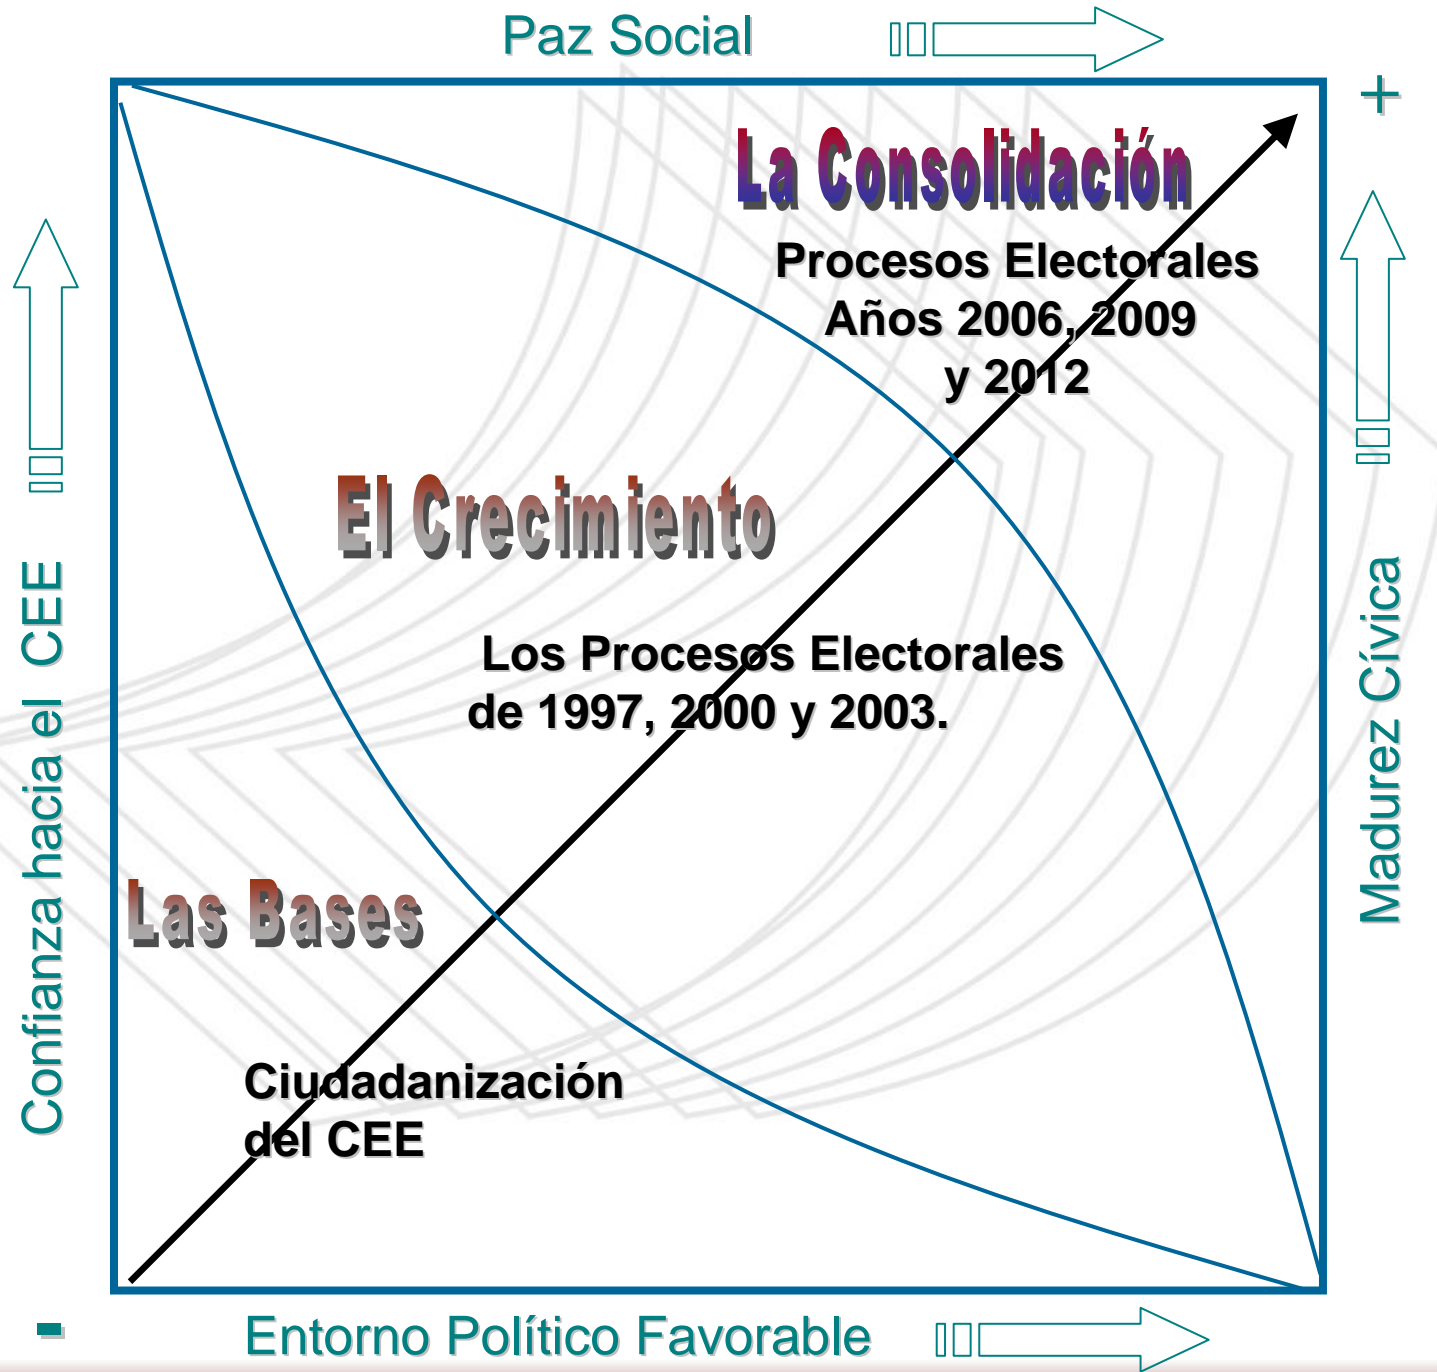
Paz Social

+

La Consolidación

Procesos Electorales Años 2006, 2009 y 2012

El Crecimiento

Los Procesos Electorales de 1997, 2000 y 2003.

Las Bases

Ciudadanización del CEE

Confianza hacia el CEE

Madurez Cívica

-

Entorno Político Favorable